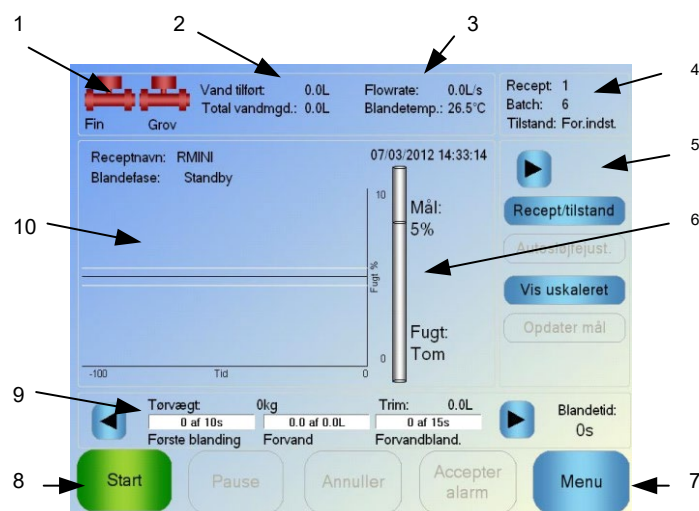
1
2
3
4
5
6
7
8
9
10

Fin Grov
Vand tilført: 0.0L
Total vandmgd.: 0.0L
Flowrate: 0.0L/s
Blandetemp.: 26.5°C
Recept: 1
Batch: 6
Tilstand: For.indst.

Receptnavn: RMINI
Blandefase: Standby
07/03/2012 14:33:14
10
Mål:
5%
Fugt %
Fugt:
Tom
0
-100
Tid
0

Recept/tilstand
Autosløjfejust.
Vis uskaleret
Opdater mål

Tørvægt: 0kg
0 af 10s
Første blanding
0.0 af 0.0L
Forvand
Trim: 0.0L
0 af 15s
Forvandbland.
Blandetid:
0s

Start
Pause
Annuller
Accepter alarm
Menu